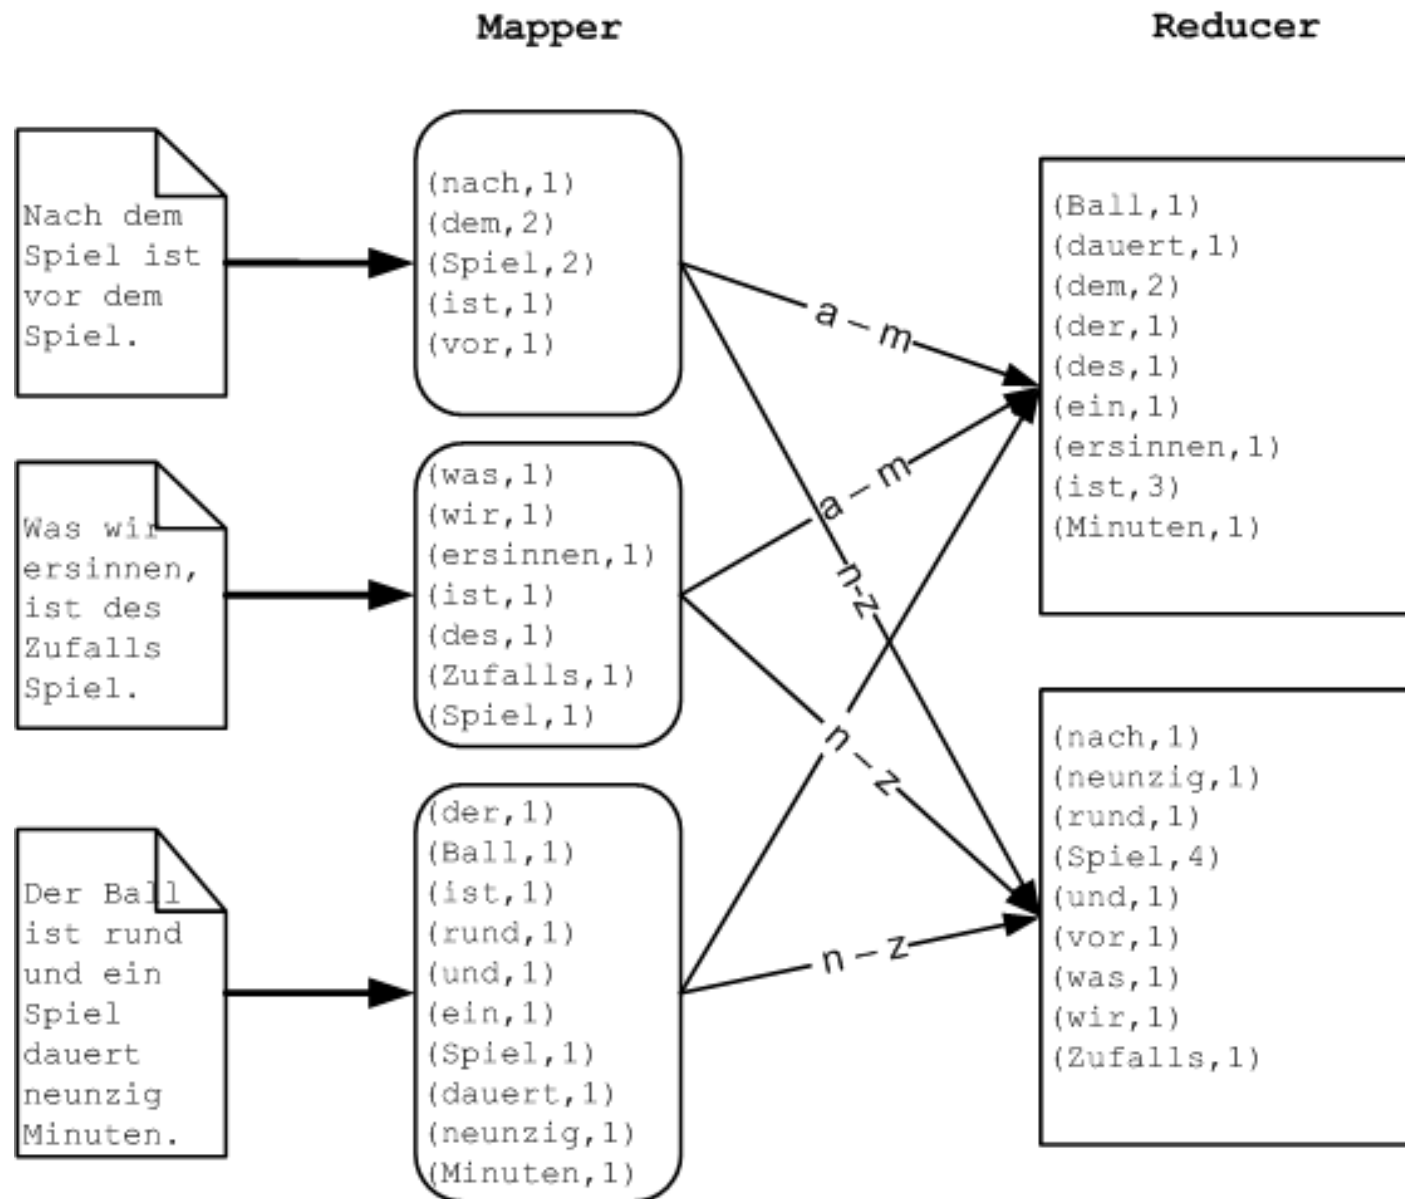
Mapper

Reducer

Nach dem Spiel ist vor dem Spiel.

Was wir ersinnen, ist des Zufalls Spiel.

Der Ball ist rund und ein Spiel dauert neunzig Minuten.

(nach,1)
(dem,2)
(Spiel,2)
(ist,1)
(vor,1)

(was,1)
(wir,1)
(ersinnen,1)
(ist,1)
(des,1)
(Zufalls,1)
(Spiel,1)

(der,1)
(Ball,1)
(ist,1)
(rund,1)
(und,1)
(ein,1)
(Spiel,1)
(dauert,1)
(neunzig,1)
(Minuten,1)

a – m

a – m

n-z

n – z

n – z

(Ball,1)
(dauert,1)
(dem,2)
(der,1)
(des,1)
(ein,1)
(ersinnen,1)
(ist,3)
(Minuten,1)

(nach,1)
(neunzig,1)
(rund,1)
(Spiel,4)
(und,1)
(vor,1)
(was,1)
(wir,1)
(Zufalls,1)